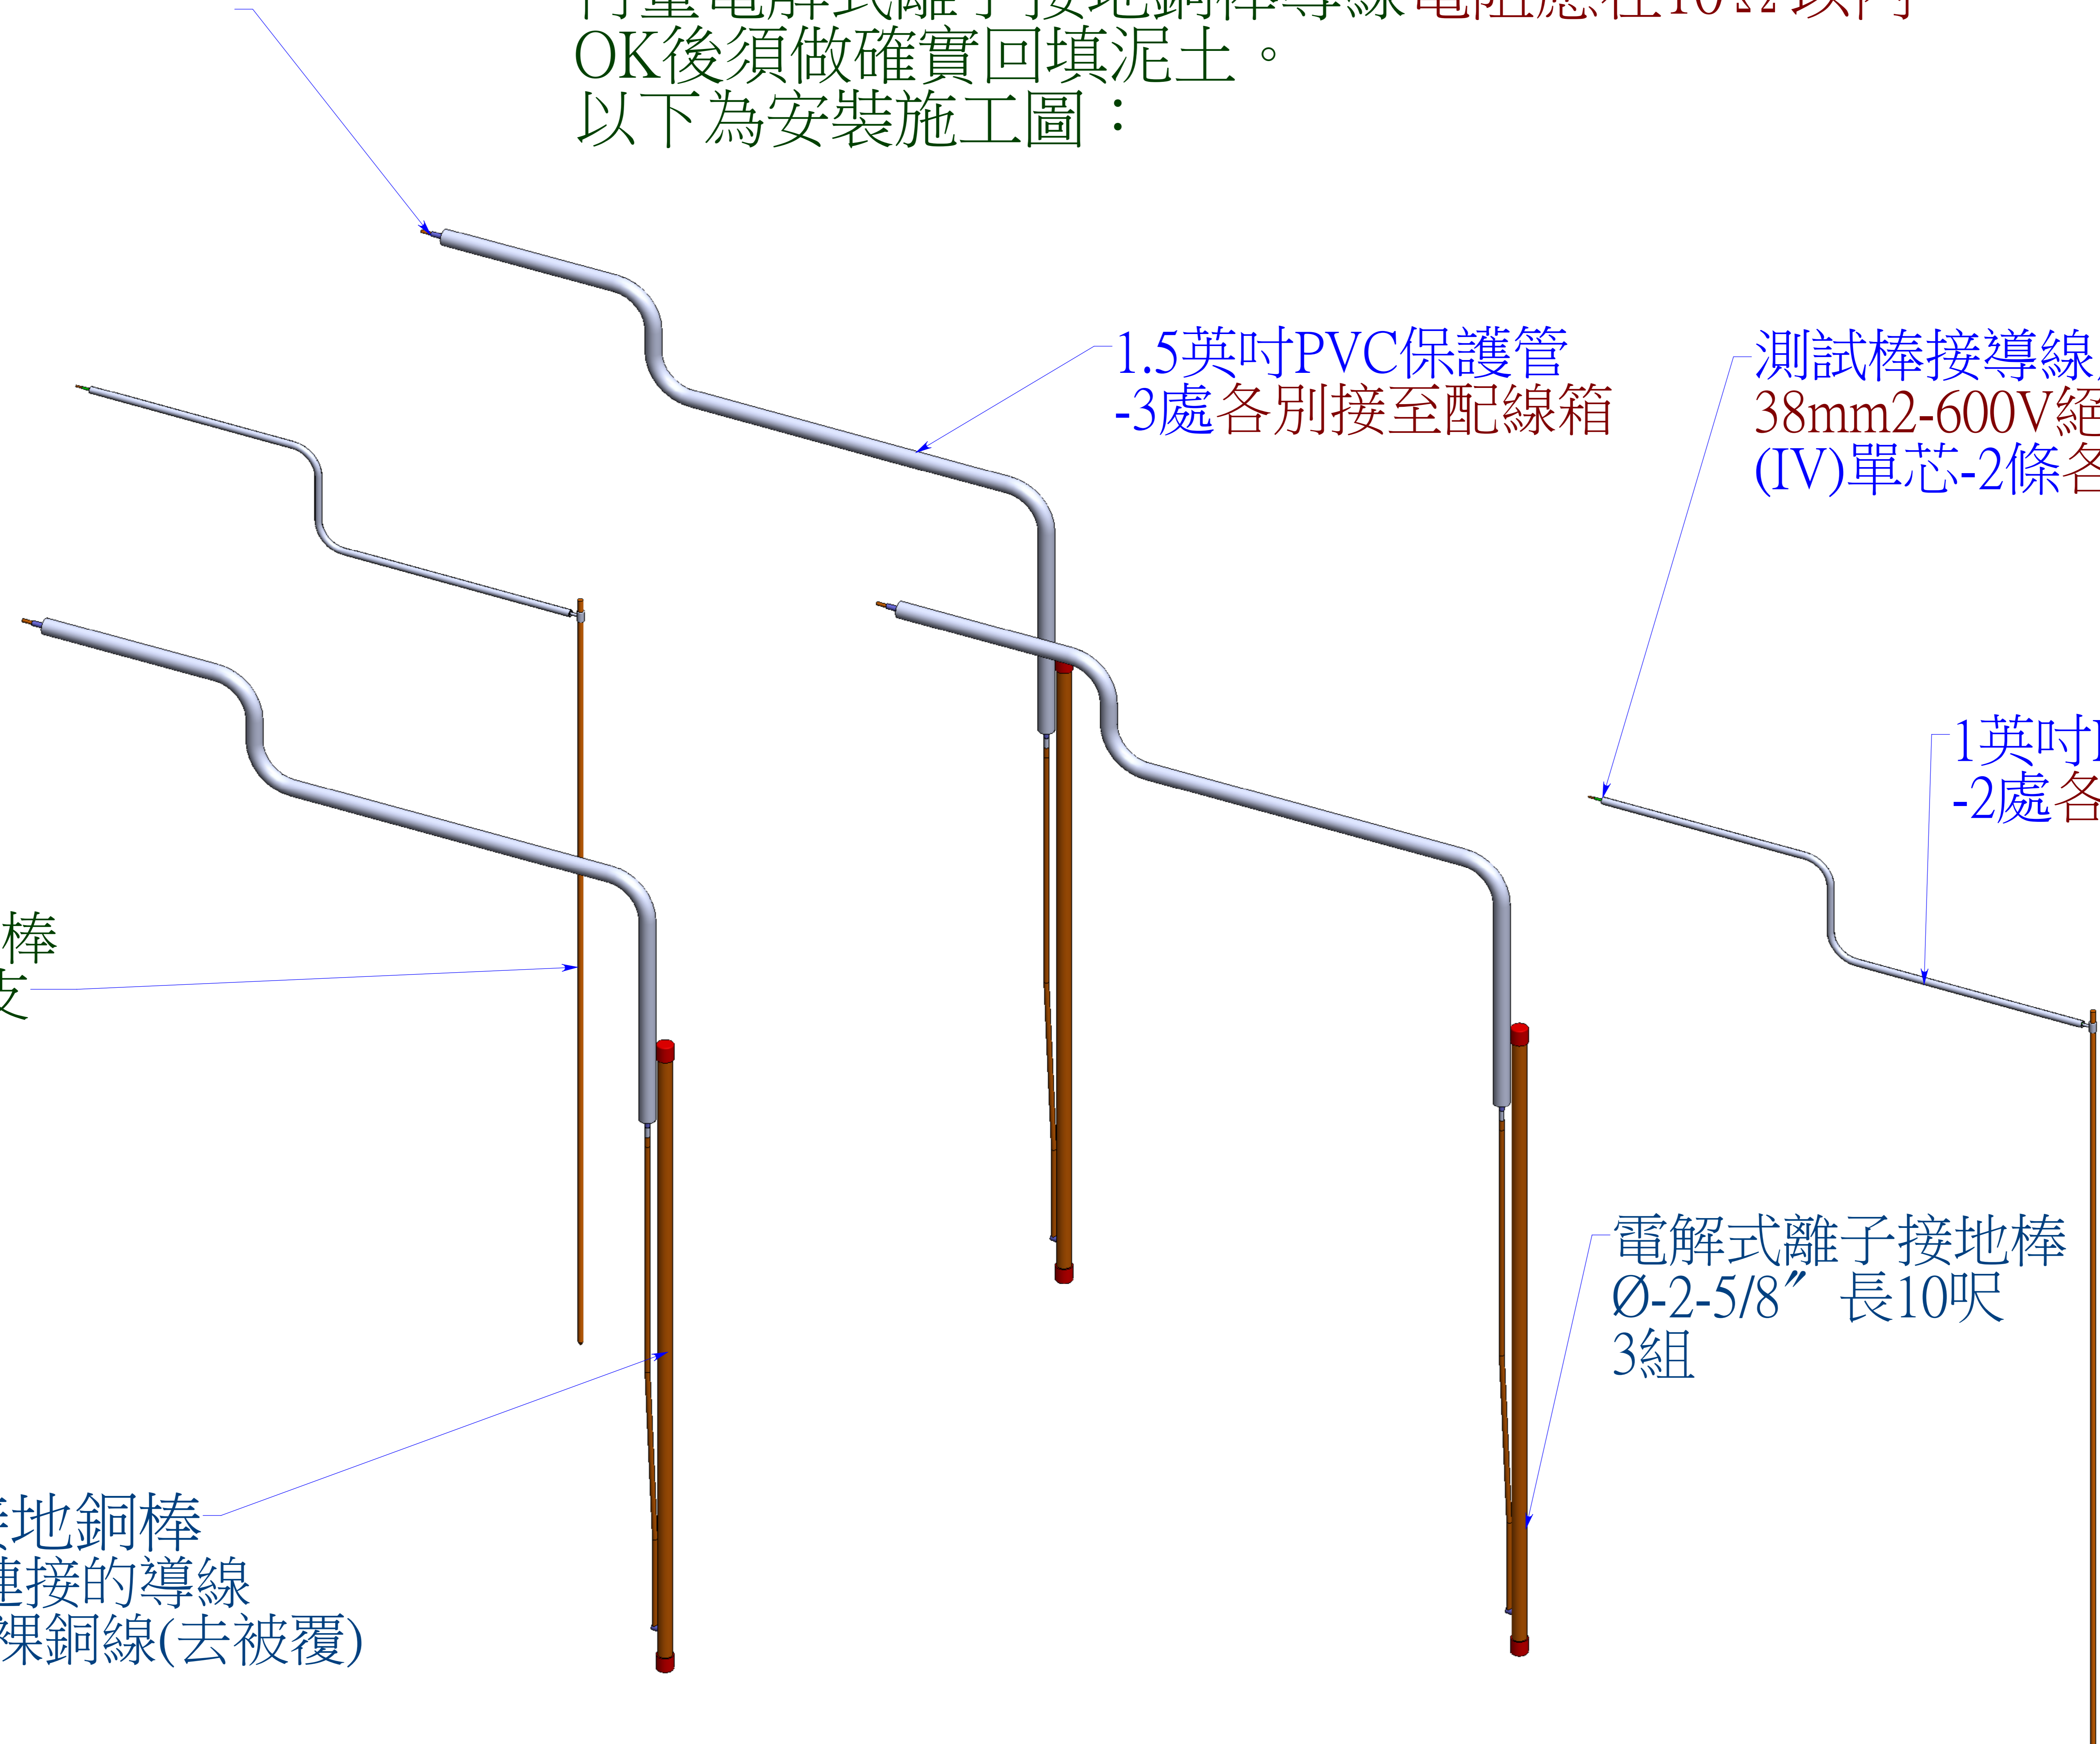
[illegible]
OK後須做確實回填泥土。
以下為安裝施工圖：

1.5英吋PVC保護管
-3處各別接至配線箱

測試棒接導線
38mm2-600V絕
(IV)單芯-2條各

1英吋
-2處各

棒
支

電解式離子接地棒
Ø-2-5/8″ 長10呎
3組

接地銅棒
連接的導線
裸銅線(去被覆)